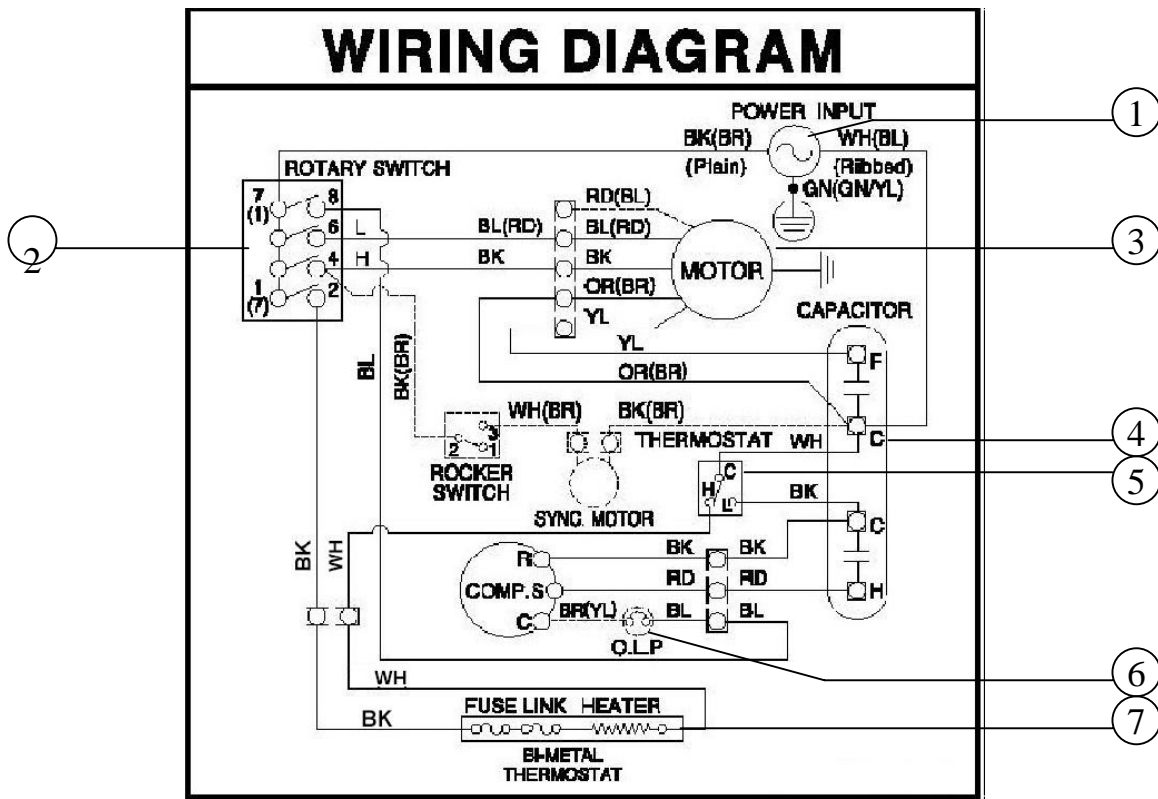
WIRING DIAGRAM

POWER INPUT
BK(BR)
(Plain)
WH(BL)
(Ribbed)
GN(GN/YL)

1

ROTARY SWITCH
7
(1)
8
6
L
4
H
1
(7)
2

2

RD(BL)
BL(RD)
BL(RD)
BK
BK
OR(BR)
YL
MOTOR

3

CAPACITOR
YL
F
OR(BR)
BL
BK(BR)
WH(BR)
BK(BR)
3
2
1
ROCKER SWITCH
THERMOSTAT
WH
C

4

C
H
L
BK
SYNC. MOTOR

5

C
BK
WH
R
BK
BK
COMP. S
RD
RD
C
BR(YL)
BL
BL
H
O.L.P

6

WH
FUSE LINK
HEATER
BK

7

BI-METAL
THERMOSTAT